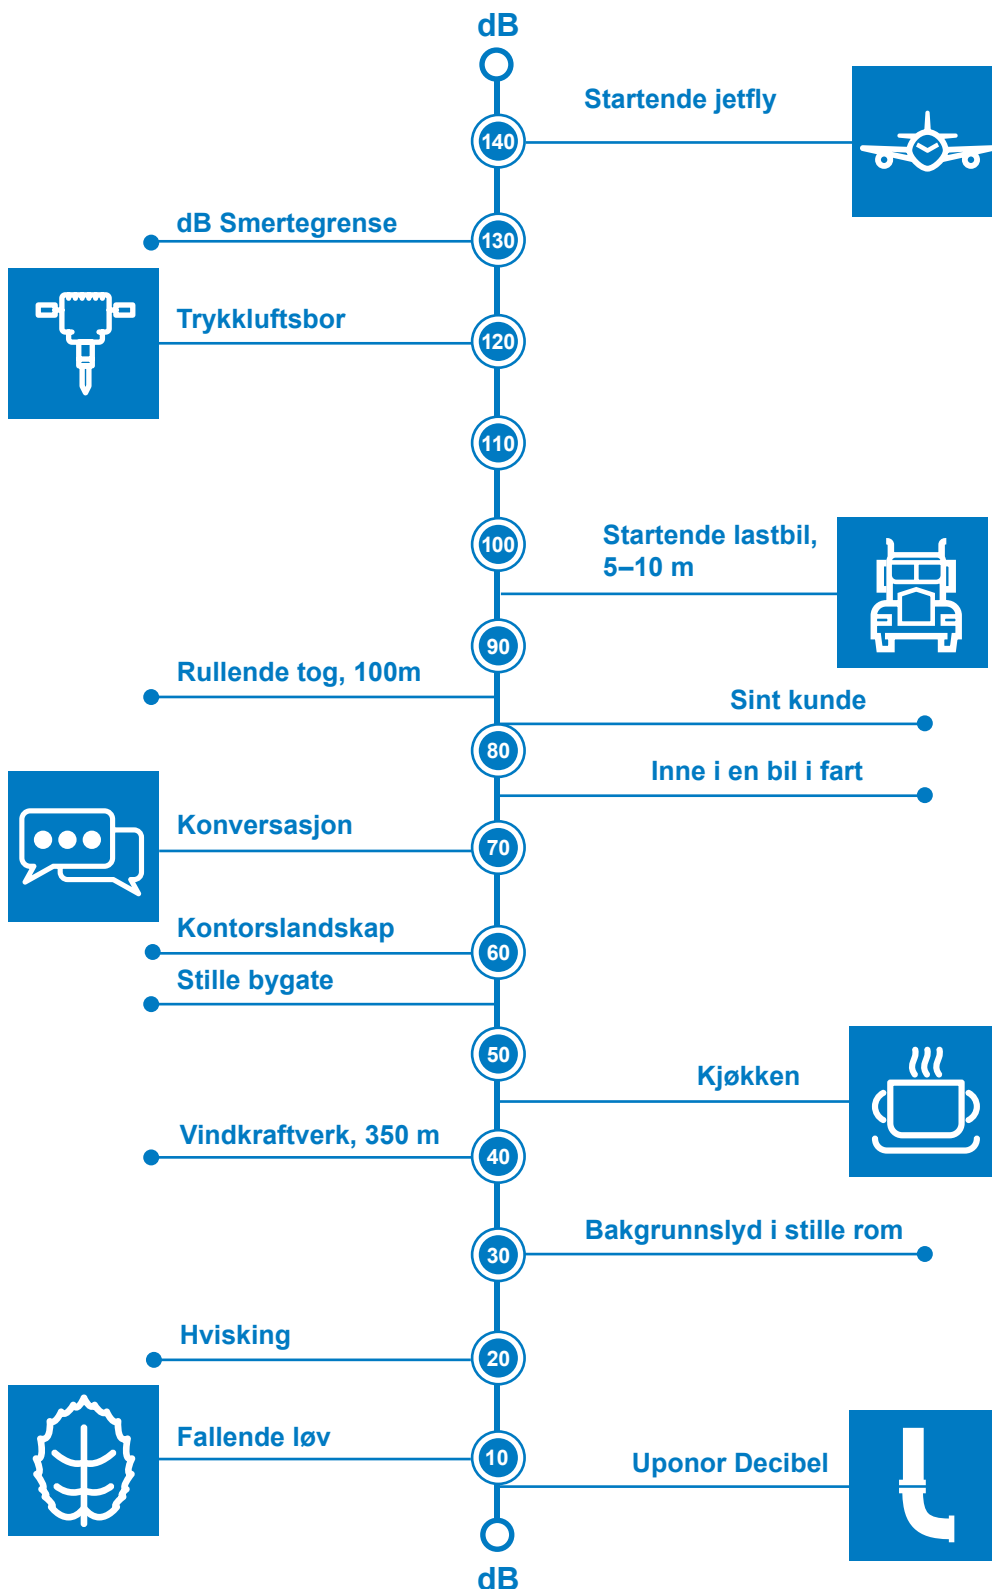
dB

Startende jetfly

140

dB Smertegrense

130

Trykkluftsbor

120

110

100

Startende lastbil, 5–10 m

90

Rullende tog, 100m

Sint kunde

80

Inne i en bil i fart

Konversasjon

70

Kontorslandskap

60

Stille bygate

50

Kjøkken

Vindkraftverk, 350 m

40

Bakgrunnslyd i stille rom

30

Hvisking

20

Fallende løv

10

Uponor Decibel

dB